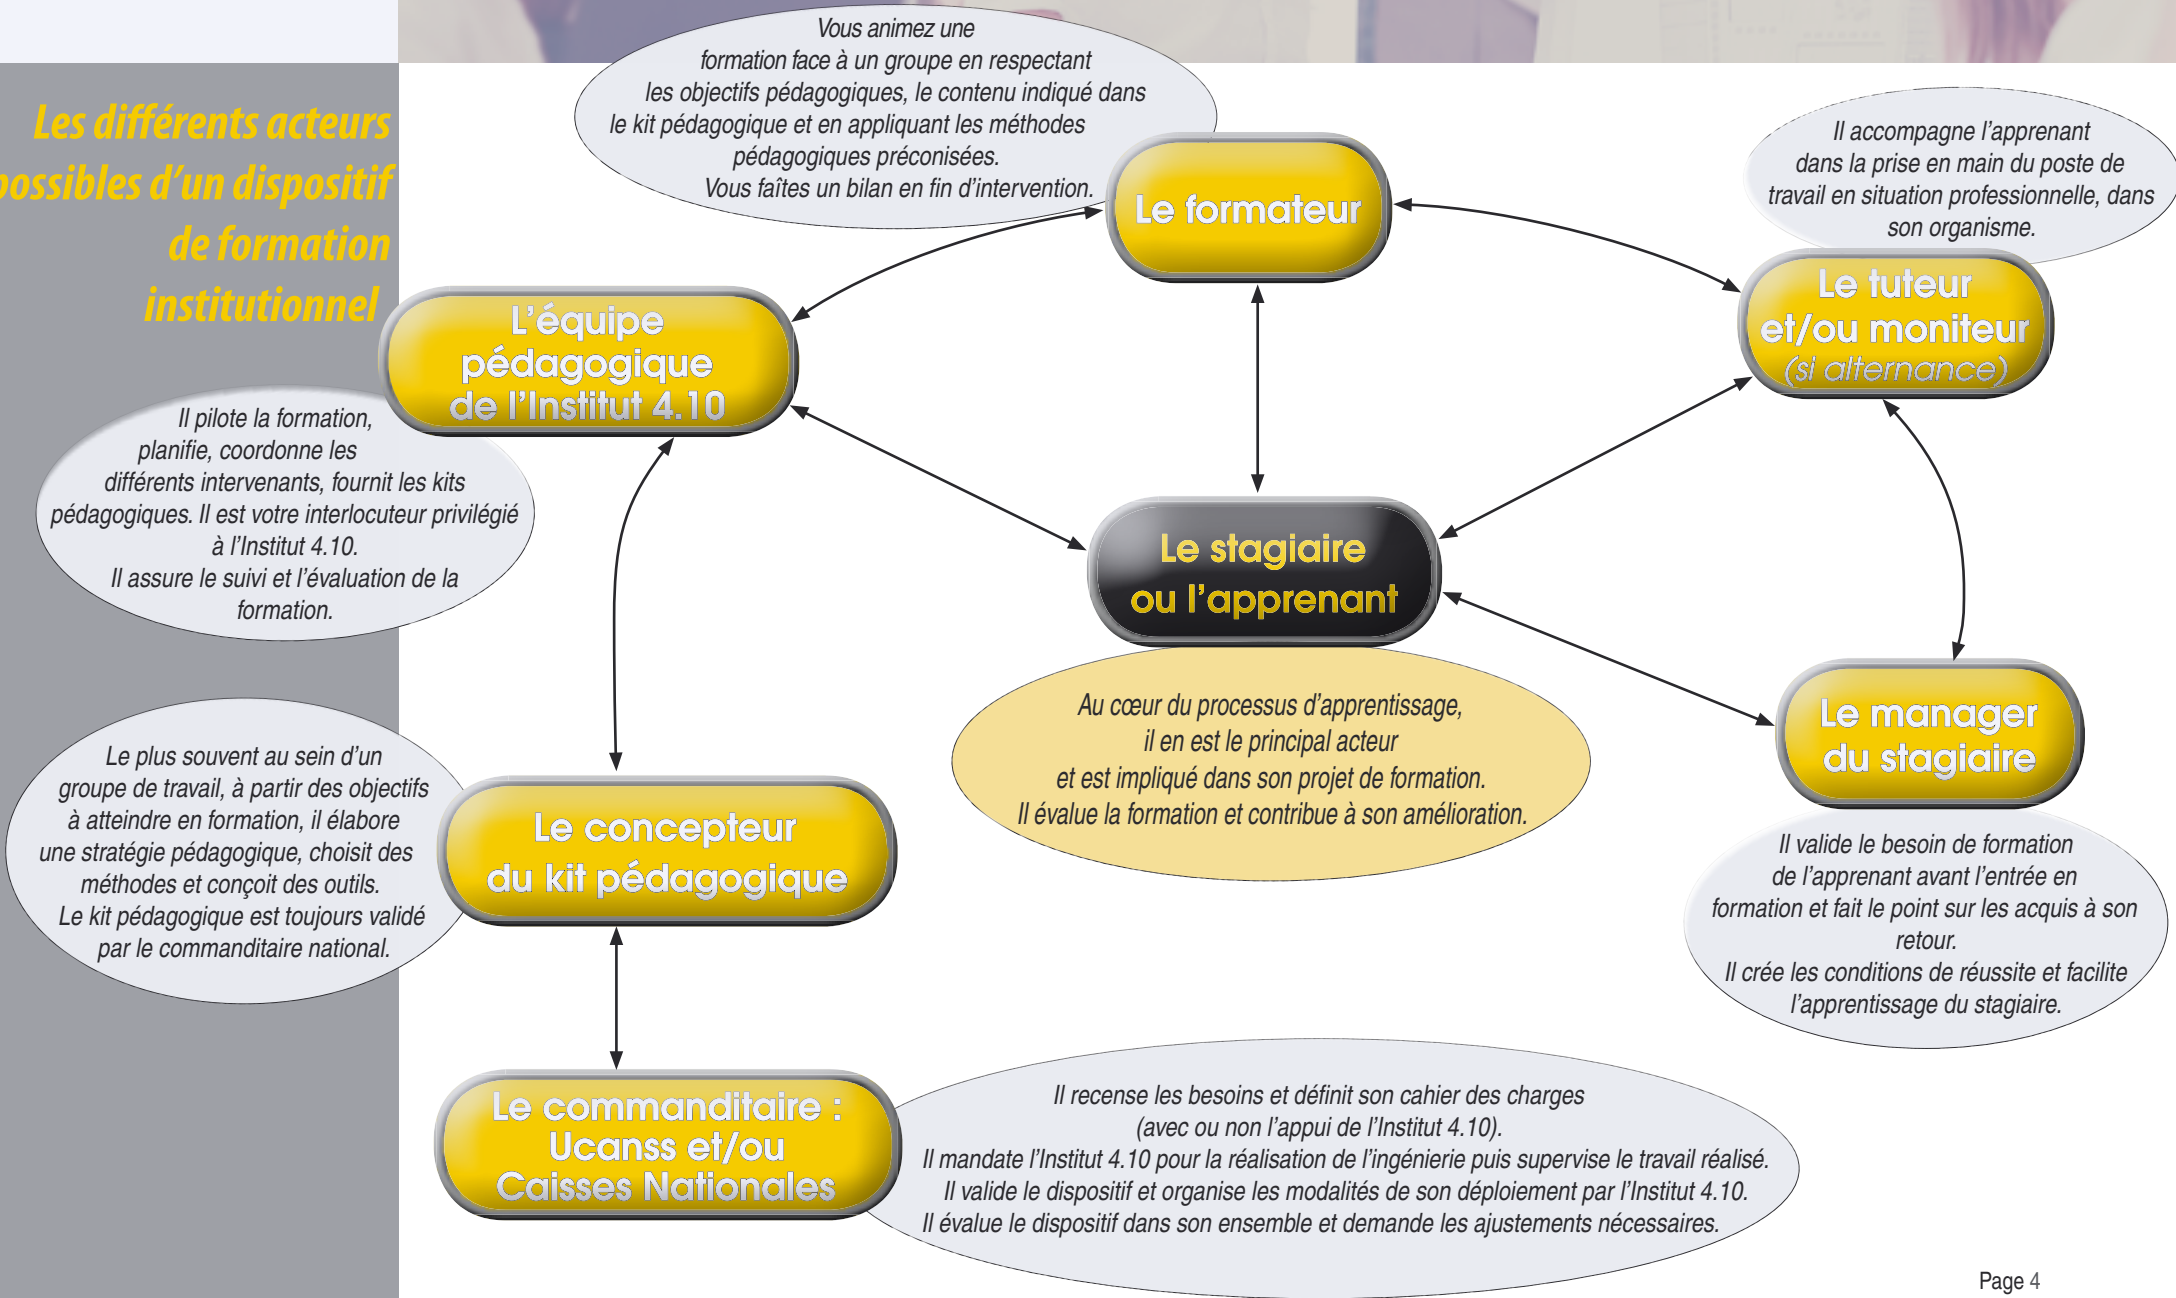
Les différents acteurs possibles d'un dispositif de formation institutionnel

Vous animez une formation face à un groupe en respectant les objectifs pédagogiques, le contenu indiqué dans le kit pédagogique et en appliquant les méthodes pédagogiques préconisées.
Vous faîtes un bilan en fin d'intervention.

Le formateur

Il accompagne l'apprenant dans la prise en main du poste de travail en situation professionnelle, dans son organisme.

Le tuteur et/ou moniteur (si alternance)

L'équipe pédagogique de l'Institut 4.10

Il pilote la formation, planifie, coordonne les différents intervenants, fournit les kits pédagogiques. Il est votre interlocuteur privilégié à l'Institut 4.10.
Il assure le suivi et l'évaluation de la formation.

Le stagiaire ou l'apprenant

Au cœur du processus d'apprentissage, il en est le principal acteur et est impliqué dans son projet de formation.
Il évalue la formation et contribue à son amélioration.

Le manager du stagiaire

Il valide le besoin de formation de l'apprenant avant l'entrée en formation et fait le point sur les acquis à son retour.
Il crée les conditions de réussite et facilite l'apprentissage du stagiaire.

Le plus souvent au sein d'un groupe de travail, à partir des objectifs à atteindre en formation, il élabore une stratégie pédagogique, choisit des méthodes et conçoit des outils.
Le kit pédagogique est toujours validé par le commanditaire national.

Le concepteur du kit pédagogique

Le commanditaire : Ucanss et/ou Caisses Nationales

Il recense les besoins et définit son cahier des charges (avec ou non l'appui de l'Institut 4.10).
Il mandate l'Institut 4.10 pour la réalisation de l'ingénierie puis supervise le travail réalisé.
Il valide le dispositif et organise les modalités de son déploiement par l'Institut 4.10.
Il évalue le dispositif dans son ensemble et demande les ajustements nécessaires.

Page 4